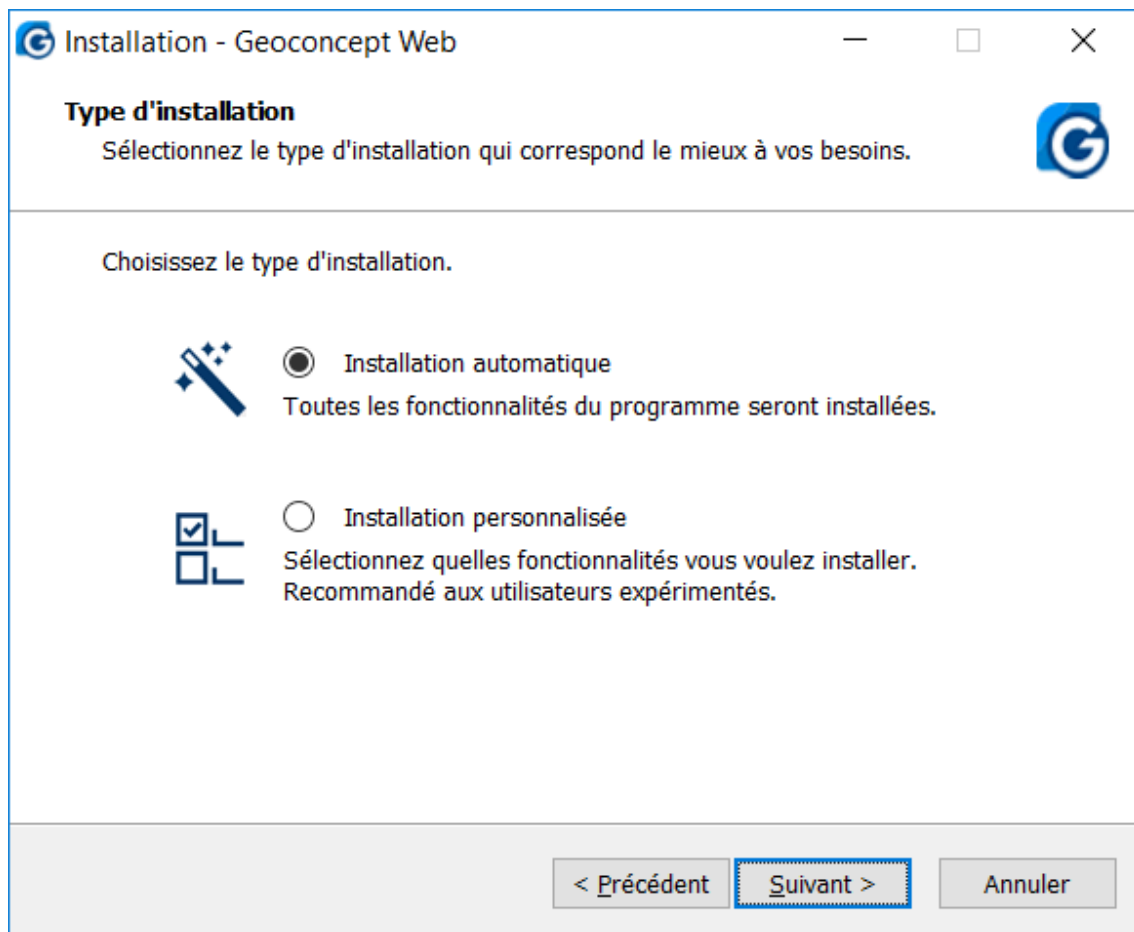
Installation - Geoconcept Web

Type d'installation
Sélectionnez le type d'installation qui correspond le mieux à vos besoins.

Choisissez le type d'installation.

Installation automatique
Toutes les fonctionnalités du programme seront installées.

Installation personnalisée
Sélectionnez quelles fonctionnalités vous voulez installer. Recommandé aux utilisateurs expérimentés.

< Précédent
Suivant >
Annuler